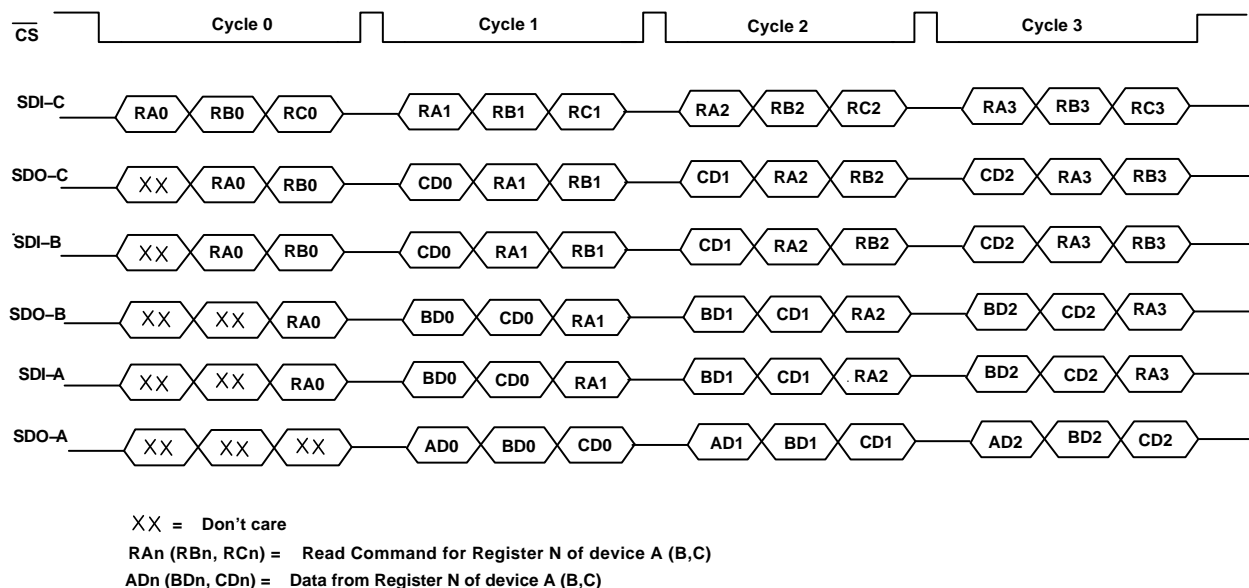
$\overline{CS}$ Cycle 0 Cycle 1 Cycle 2 Cycle 3

SDI–C RA0 RB0 RC0 RA1 RB1 RC1 RA2 RB2 RC2 RA3 RB3 RC3

SDO–C XX RA0 RB0 CD0 RA1 RB1 CD1 RA2 RB2 CD2 RA3 RB3

SDI–B XX RA0 RB0 CD0 RA1 RB1 CD1 RA2 RB2 CD2 RA3 RB3

SDO–B XX XX RA0 BD0 CD0 RA1 BD1 CD1 RA2 BD2 CD2 RA3

SDI–A XX XX RA0 BD0 CD0 RA1 BD1 CD1 RA2 BD2 CD2 RA3

SDO–A XX XX XX AD0 BD0 CD0 AD1 BD1 CD1 AD2 BD2 CD2

XX = Don't care

RAn (RBn, RCn) = Read Command for Register N of device A (B,C)

ADn (BDn, CDn) = Data from Register N of device A (B,C)